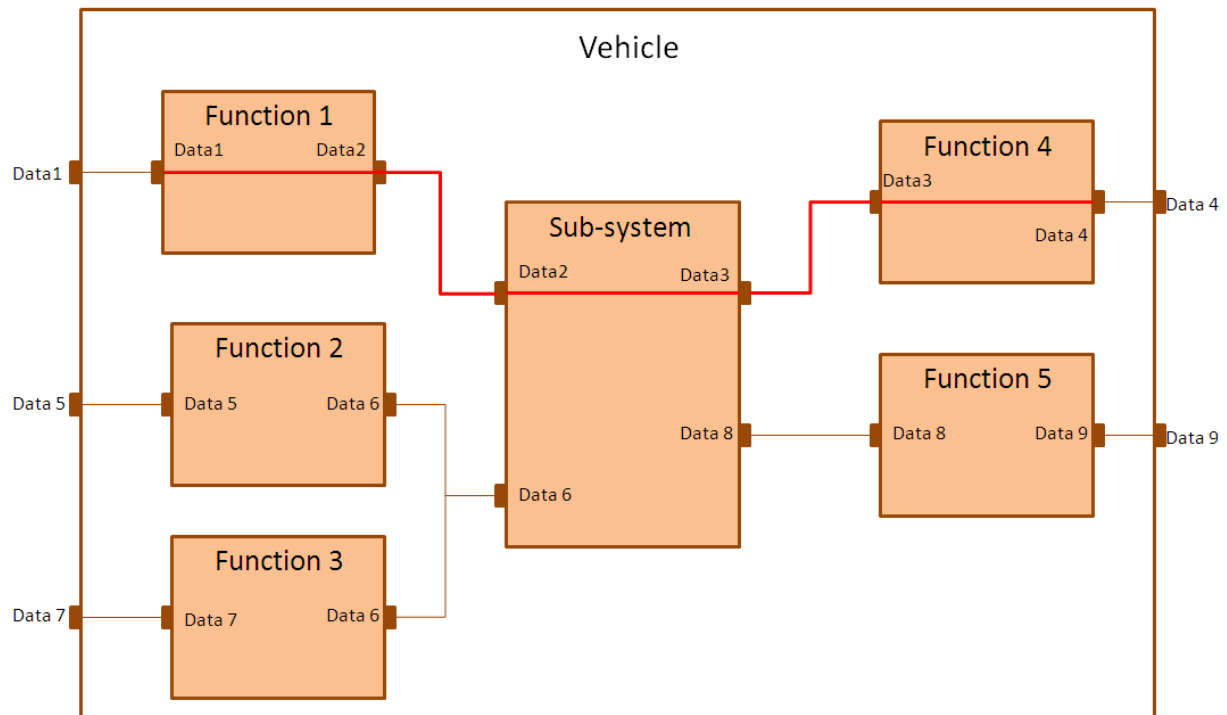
Vehicle

Data1

Function 1
Data1
Data2

Sub-system
Data2
Data3
Data 8
Data 6

Function 4
Data3
Data 4

Data 4

Data 5

Function 2
Data 5
Data 6

Function 5
Data 8
Data 9

Data 9

Function 3
Data 7
Data 6

Data 7